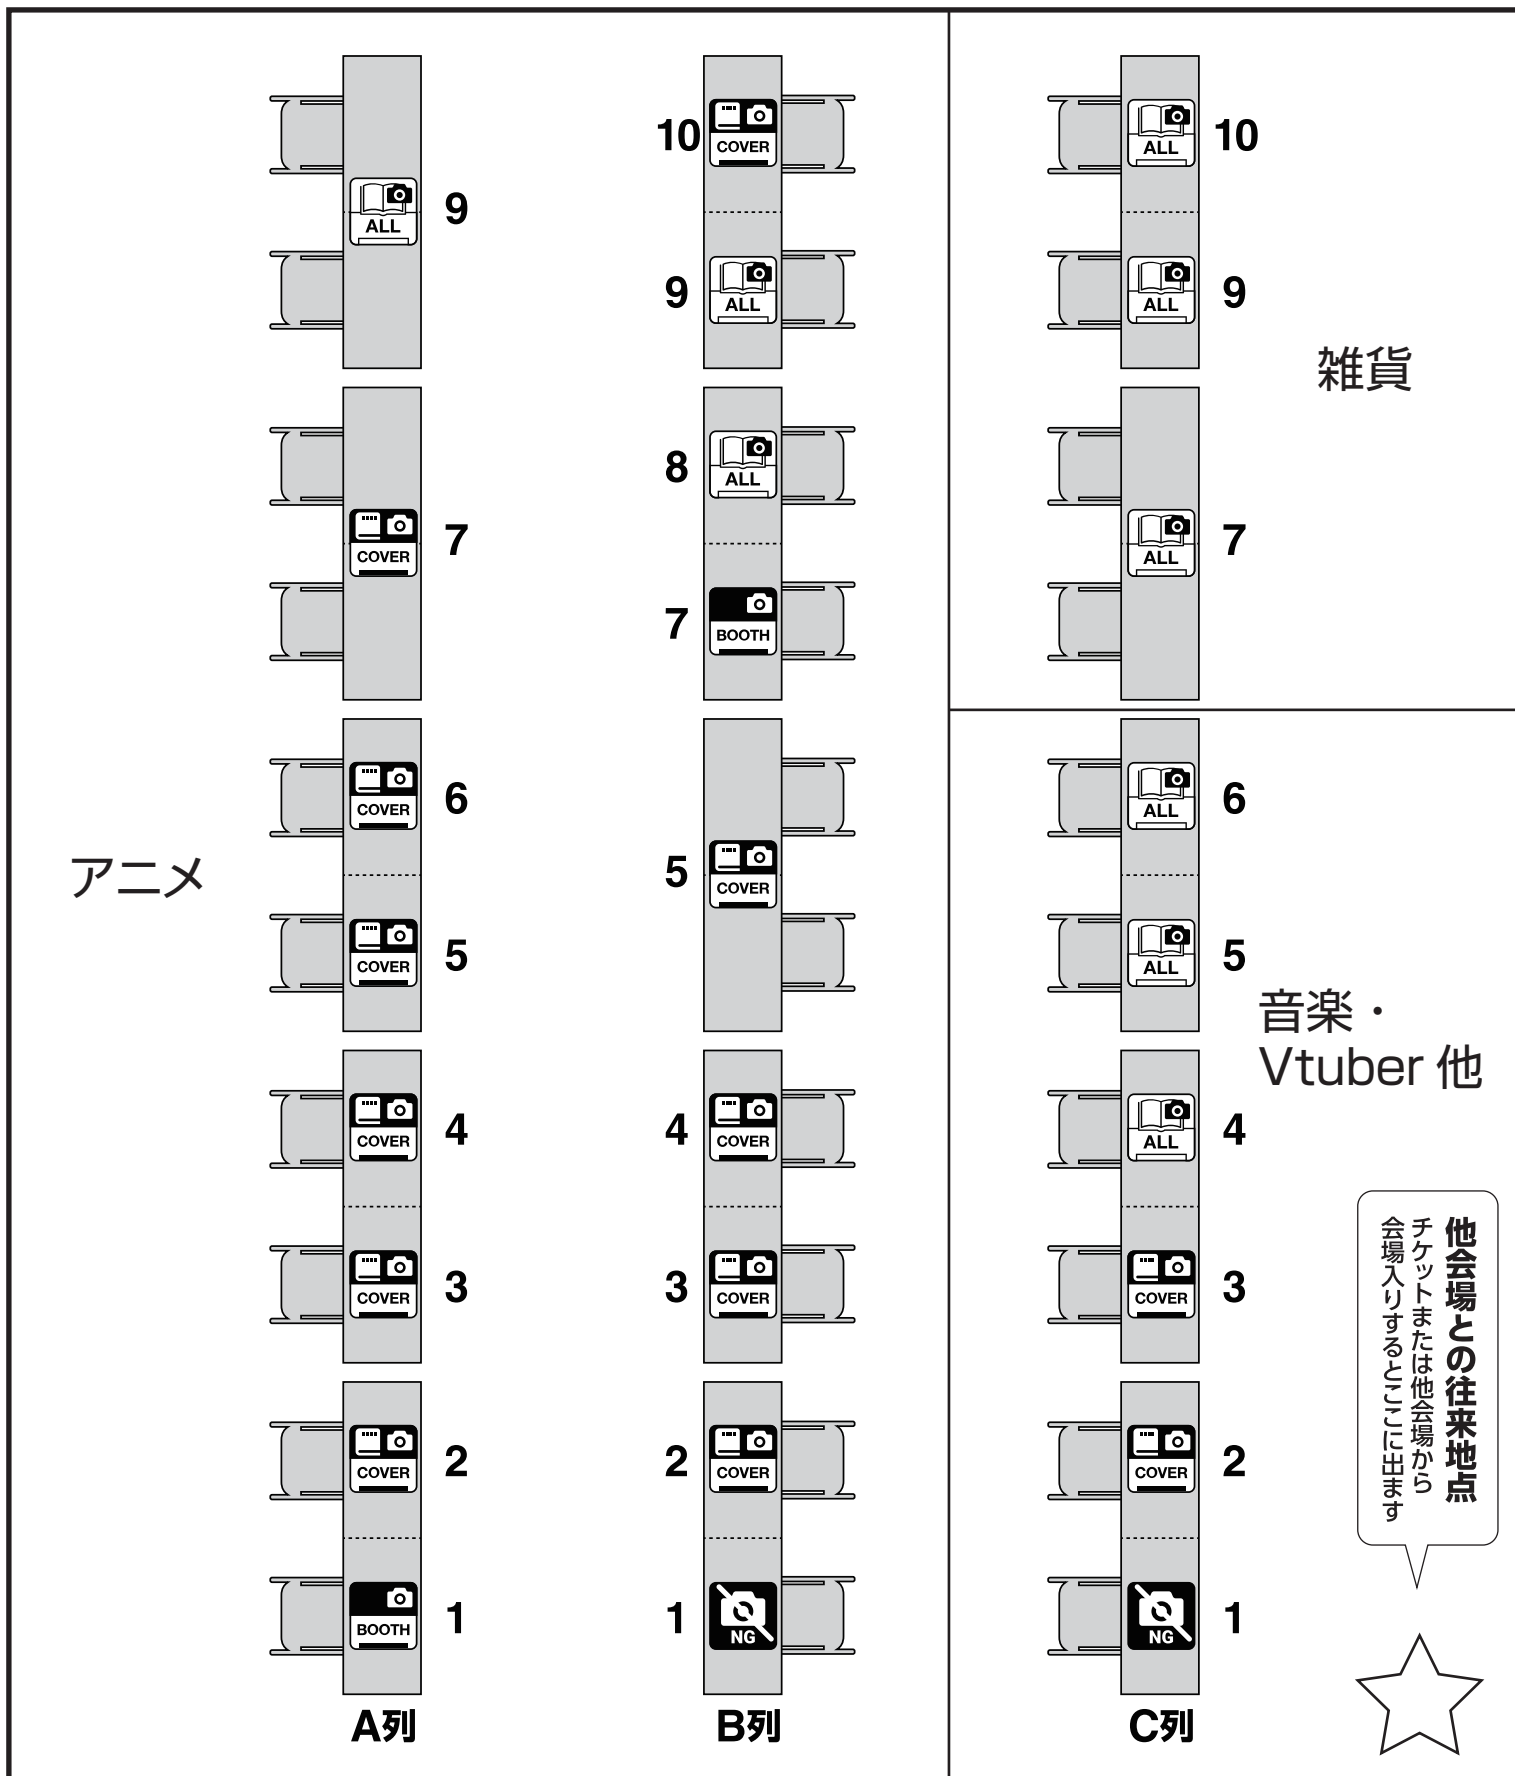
ALL 9

COVER 7

COVER 6

COVER 5

COVER 4

COVER 3

COVER 2

BOOTH 1

A列

アニメ

10 COVER

9 ALL

8 ALL

7 BOOTH

5 COVER

4 COVER

3 COVER

2 COVER

1 NG

B列

ALL 10

ALL 9

ALL 7

雑貨

ALL 6

ALL 5

ALL 4

COVER 3

COVER 2

NG 1

C列

音楽・Vtuber 他

他会場との往来地点
チケットまたは他会場から会場入りするとここに出ます